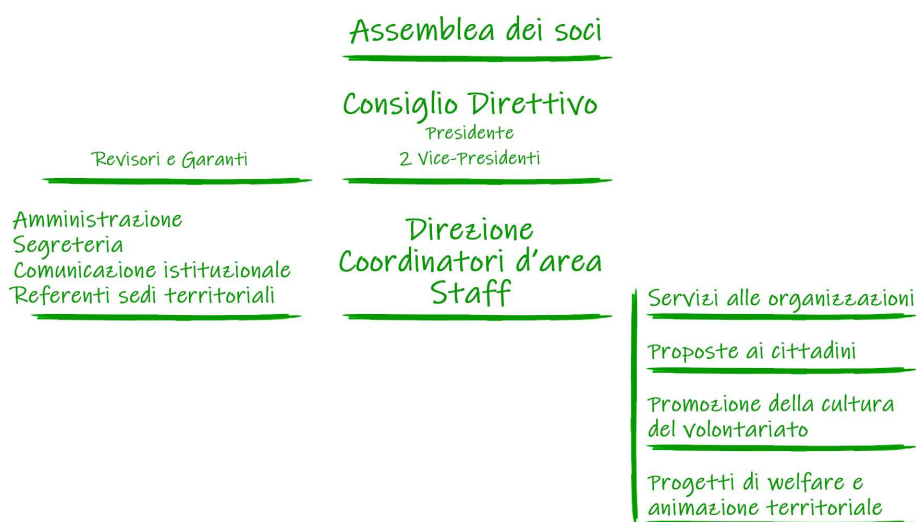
Assemblea dei soci

Consiglio Direttivo
Presidente
2 Vice-Presidenti

Revisori e Garanti

Amministrazione
Segreteria
Comunicazione istituzionale
Referenti sedi territoriali

Direzione
Coordinatori d'area
Staff

Servizi alle organizzazioni

Proposte ai cittadini

Promozione della cultura del volontariato

Progetti di welfare e animazione territoriale